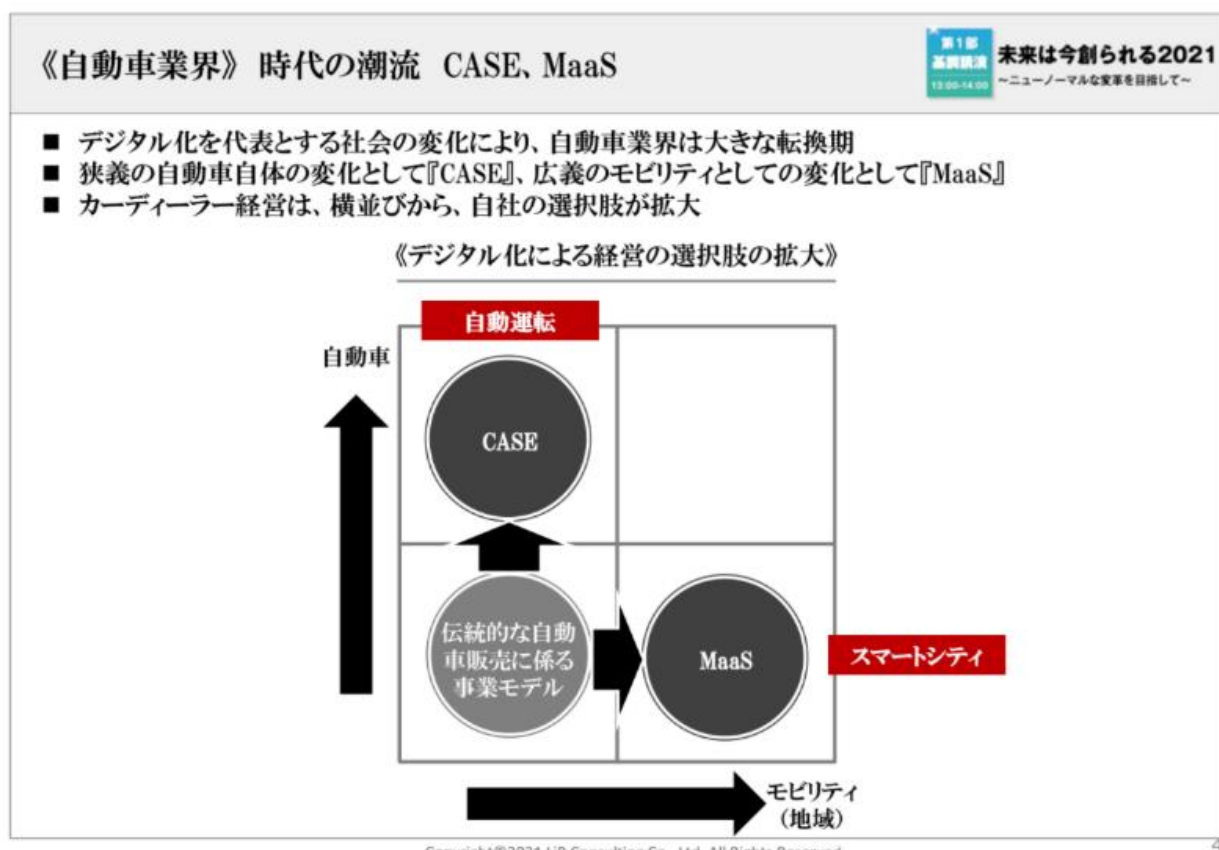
《自動車業界》 時代の潮流 CASE、MaaS

第1部 基調講演 13:00-14:00

未来は今創られる2021
~ニューノーマルな変革を目指して~

■ デジタル化を代表とする社会の変化により、自動車業界は大きな転換期
■ 狭義の自動車自体の変化として『CASE』、広義のモビリティとしての変化として『MaaS』
■ カーディーラー経営は、横並びから、自社の選択肢が拡大

《デジタル化による経営の選択肢の拡大》

自動運転

自動車

CASE

伝統的な自動車販売に係る事業モデル

MaaS

スマートシティ

モビリティ（地域）

Copyright©2021 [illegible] Consulting Co., Ltd. All Rights Reserved.

4